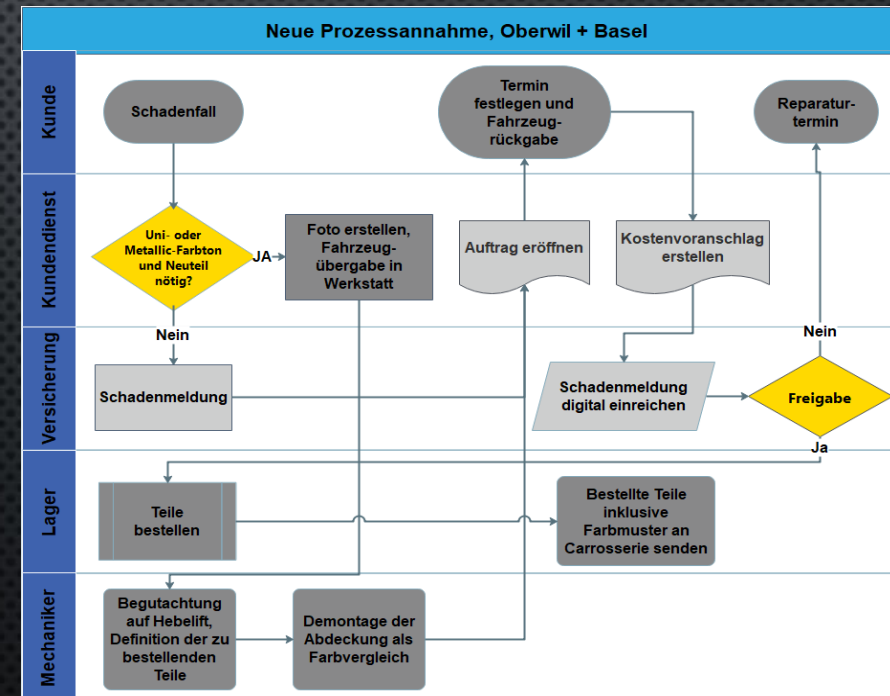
Neue Prozessannahme, Oberwil + Basel

Kunde

Kundendienst

Versicherung

Lager

Mechaniker

Schadenfall

Termin festlegen und Fahrzeugrückgabe

Reparaturtermin

Uni- oder Metallic-Farbton und Neuteil nötig?

JA

Foto erstellen, Fahrzeugübergabe in Werkstatt

Auftrag eröffnen

Kostenvoranschlag erstellen

Nein

Nein

Schadenmeldung

Schadenmeldung digital einreichen

Freigabe

Ja

Teile bestellen

Bestellte Teile inklusive Farbmuster an Carrosserie senden

Begutachtung auf Hebelift, Definition der zu bestellenden Teile

Demontage der Abdeckung als Farbvergleich